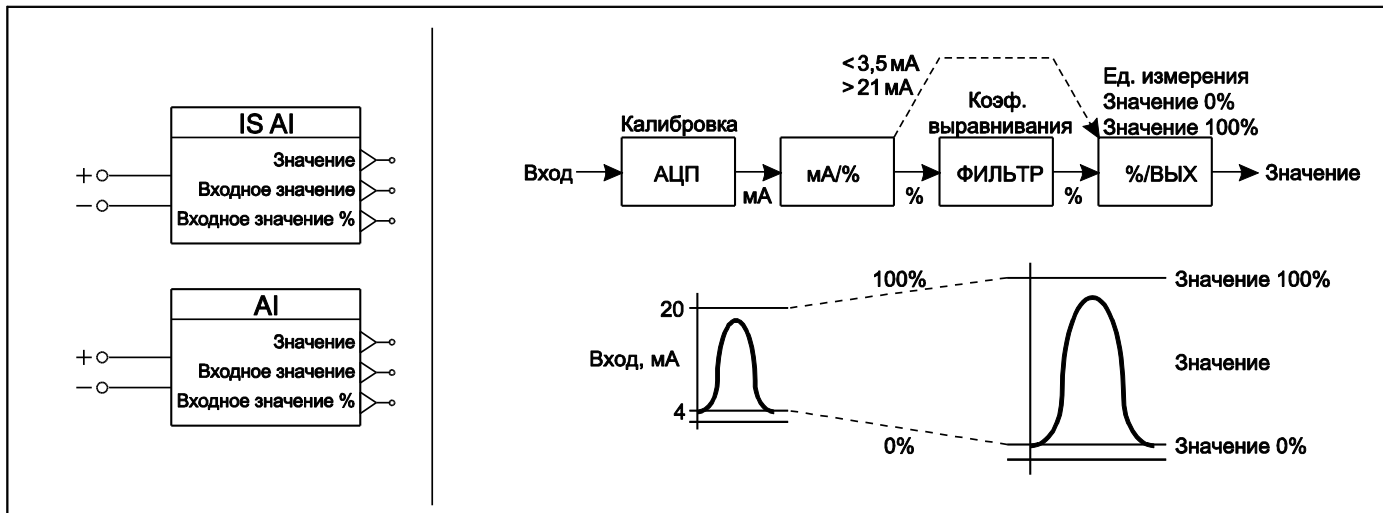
IS AI

+
−
Значение
Входное значение
Входное значение %

AI

+
−
Значение
Входное значение
Входное значение %

< 3,5 мА
> 21 мА

Калибровка

Коэф. выравнивания

Ед. измерения
Значение 0%
Значение 100%

Вход
АЦП
мА
мА/%
%
ФИЛЬТР
%
%/ВЫХ
Значение

20
Вход, мА
4

100%
0%

Значение 100%
Значение
Значение 0%